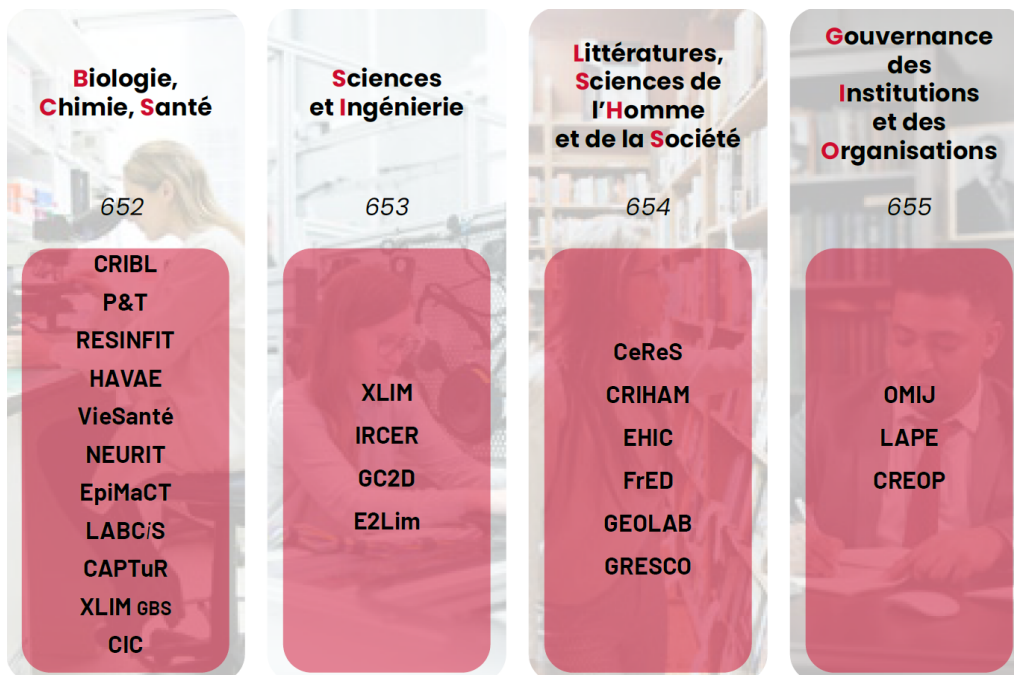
Biologie, Chimie, Santé

652

CRIBL
P&T
RESINFIT
HAVAE
VieSanté
NEURIT
EpiMaCT
LABCiS
CAPTuR
XLIM GBS
CIC

Sciences et Ingénierie

653

XLIM
IRCER
GC2D
E2Lim

Littératures, Sciences de l'Homme et de la Société

654

CeReS
CRIHAM
EHIC
FrED
GEOLAB
GRESCO

Gouvernance des Institutions et des Organisations

655

OMIJ
LAPE
CREOP